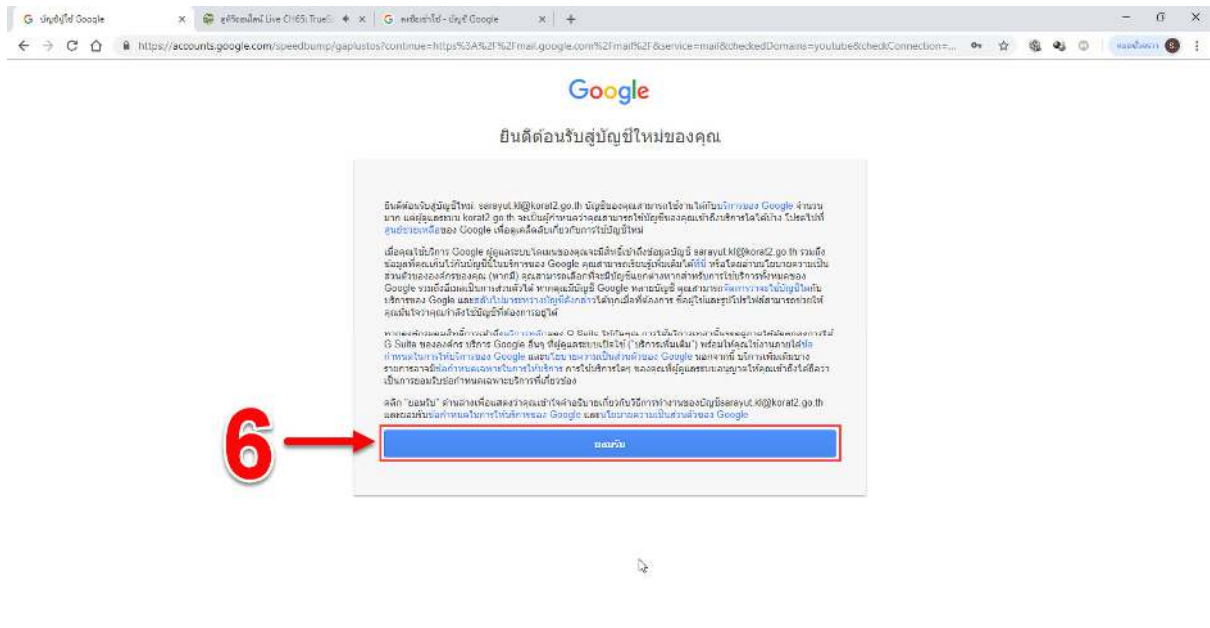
G บัญชีผู้ใช้ Google × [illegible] Live CH5 True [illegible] × G ลงชื่อเข้าใช้ - บัญชี Google × +

https://accounts.google.com/speedbump/gaplustos?continue=https%3A%2F%2Fmail.google.com%2Fmail%2F&service=mail&checkedDomains=youtube&checkConnection=...

Google

ยินดีต้อนรับสู่บัญชีใหม่ของคุณ

ยินดีต้อนรับสู่บัญชีใหม่: serayut.kl@korat2.go.th บัญชีของคุณสามารถใช้งานได้กับบริการของ Google จำนวนมาก แต่ผู้ดูแลระบบ korat2.go.th จะเป็นผู้กำหนดว่าคุณสามารถใช้บัญชีของคุณเข้าถึงบริการใดได้บ้าง โปรดไปที่ศูนย์ช่วยเหลือของ Google เพื่อดูเคล็ดลับเกี่ยวกับการใช้บัญชีใหม่

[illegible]

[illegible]

คลิก "ยอมรับ" ด้านล่างเพื่อแสดงว่าคุณเข้าใจคำอธิบายเกี่ยวกับวิธีการทำงานของบัญชีserayut.kl@korat2.go.th และยอมรับข้อกำหนดในการให้บริการของ Google และนโยบายความเป็นส่วนตัวของ Google

6

ยอมรับ